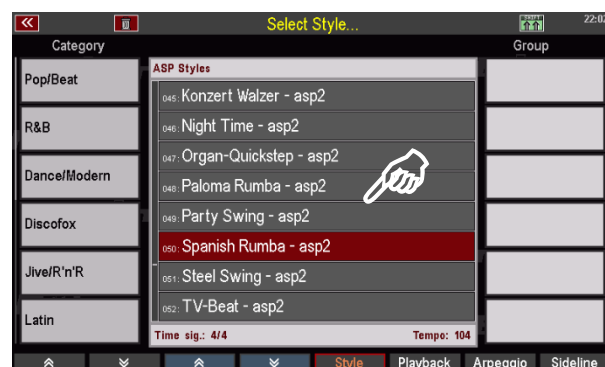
Select Style...

22:0

Category

Group

Pop/Beat

R&B

Dance/Modern

Discofox

Jive/R'n'R

Latin

ASP Styles

045: Konzert Walzer - asp2

046: Night Time - asp2

047: Organ-Quickstep - asp2

048: Paloma Rumba - asp2

049: Party Swing - asp2

050: Spanish Rumba - asp2

051: Steel Swing - asp2

052: TV-Beat - asp2

Time sig.: 4/4

Tempo: 104

Style

Playback

Arpeggio

Sideline